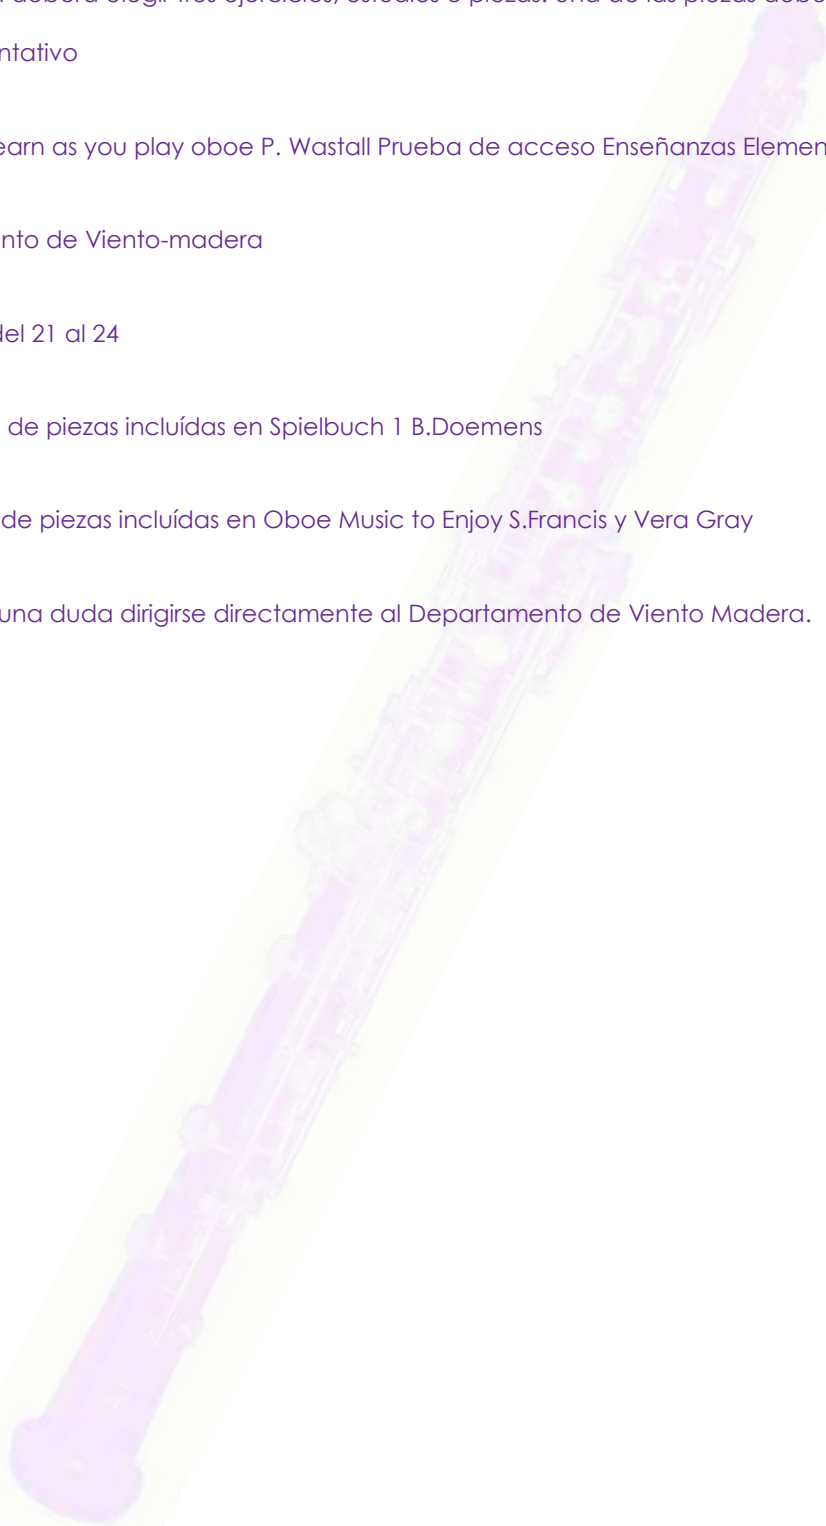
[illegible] deberá elegir tres ejercicios, estudios o piezas. Una de las piezas debe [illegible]

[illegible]ntativo

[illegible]earn as you play oboe P. Wastall Prueba de acceso Enseñanzas Elemen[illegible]

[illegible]nto de Viento-madera

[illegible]del 21 al 24

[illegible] de piezas incluídas en Spielbuch 1 B.Doemens

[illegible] de piezas incluídas en Oboe Music to Enjoy S.Francis y Vera Gray

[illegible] una duda dirigirse directamente al Departamento de Viento Madera.